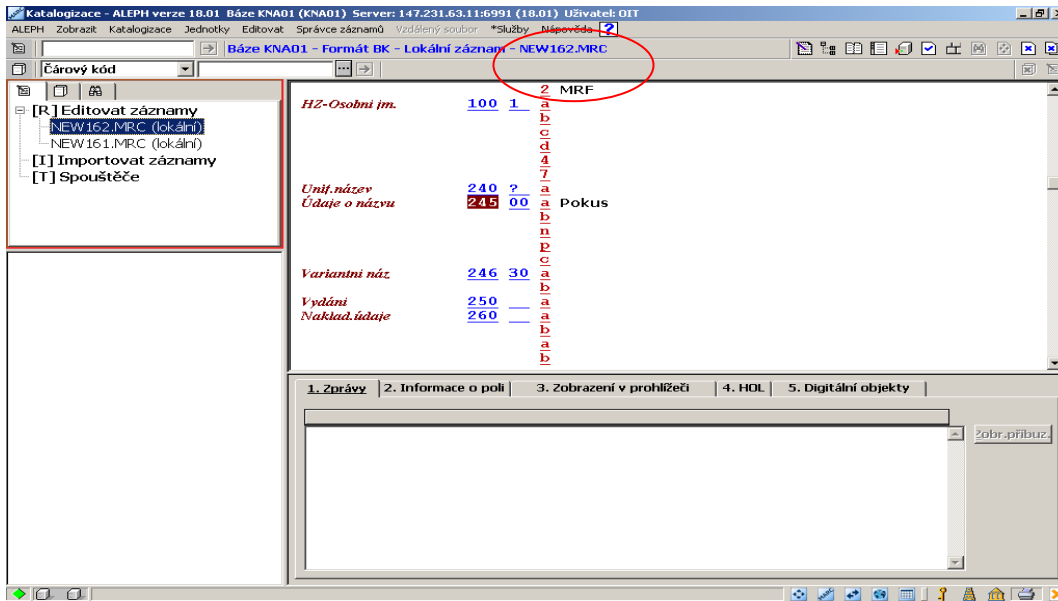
Katalogizace - ALEPH verze 18.01 Báze KNA01 (KNA01) Server: 147.231.63.11:6991 (18.01) Uživatel: OIT

ALEPH Zobrazit Katalogizace Jednotky Editovat Správce záznamů Vzdálený soubor *Služby Nápověda ?

Báze KNA01 - Formát BK - Lokální záznam - NEW162.MRC

Čárový kód

[R] Editovat záznamy
NEW162.MRC (lokální)
NEW161.MRC (lokální)
[I] Importovat záznamy
[T] Spouštěče

| | | | |
|---|---|---|---|
| | | 2 | MRF |
| HZ-Osobní jm. | 100 | 1 | a |
| | | | b |
| | | | c |
| | | | d |
| | | | 4 |
| | | | 7 |
| Unif.název | 240 | ? | a |
| Údaje o názvu | 245 | 00 | a Pokus |
| | | | b |
| | | | n |
| | | | p |
| | | | c |
| Variantní náz | 246 | 30 | a |
| | | | b |
| Vydání | 250 | | a |
| Naklad.údaje | 260 | | a |
| | | | b |
| | | | a |
| | | | b |

1. Zprávy | 2. Informace o poli | 3. Zobrazení v prohlížeči | 4. HOL | 5. Digitální objekty

Zobr.příbuz.